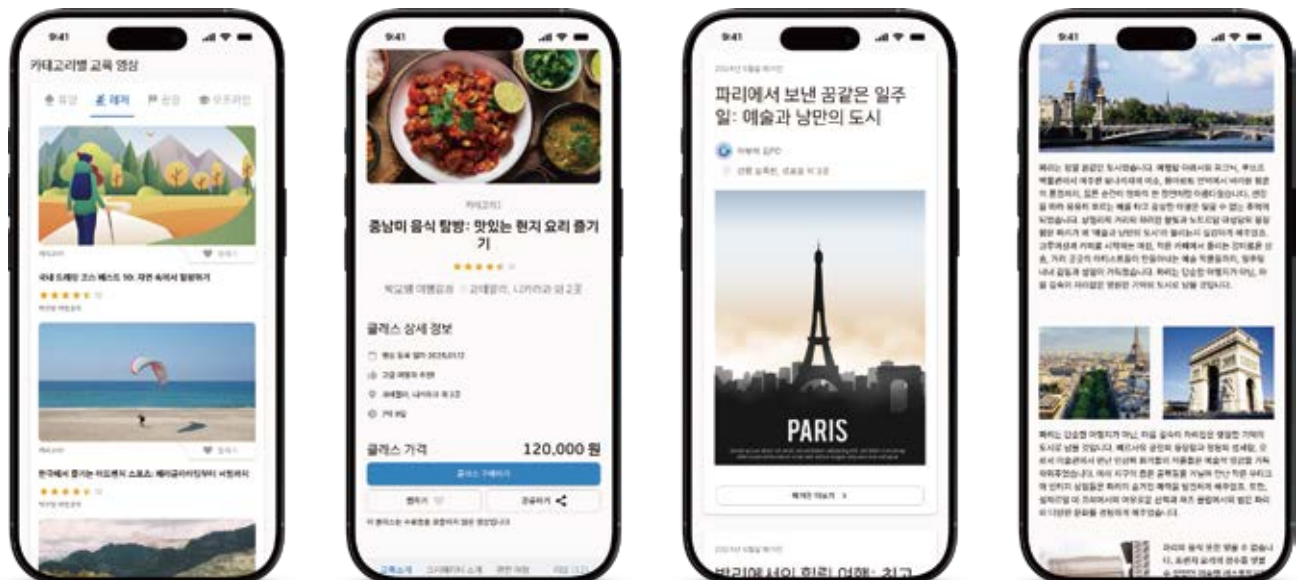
9:41

카테고리별 교육 영상

유람 | 레저 | 관광 | 푸드라인

국내 트레킹 코스 베스트 10: 자연 속에서 힐링하기

★★★★★

한국에서 즐기는 익스트림 스포츠: 패러글라이딩부터 서핑까지

★★★★★

9:41

카테고리

충남미 음식 탐방: 맛있는 현지 요리 즐기기

★★★★★

클래스 상세 정보

클래스 가격 120,000 원

클래스 구매하기

9:41

파리에서 보낸 꿈같은 일주일: 예술과 낭만의 도시

PARIS

9:41

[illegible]